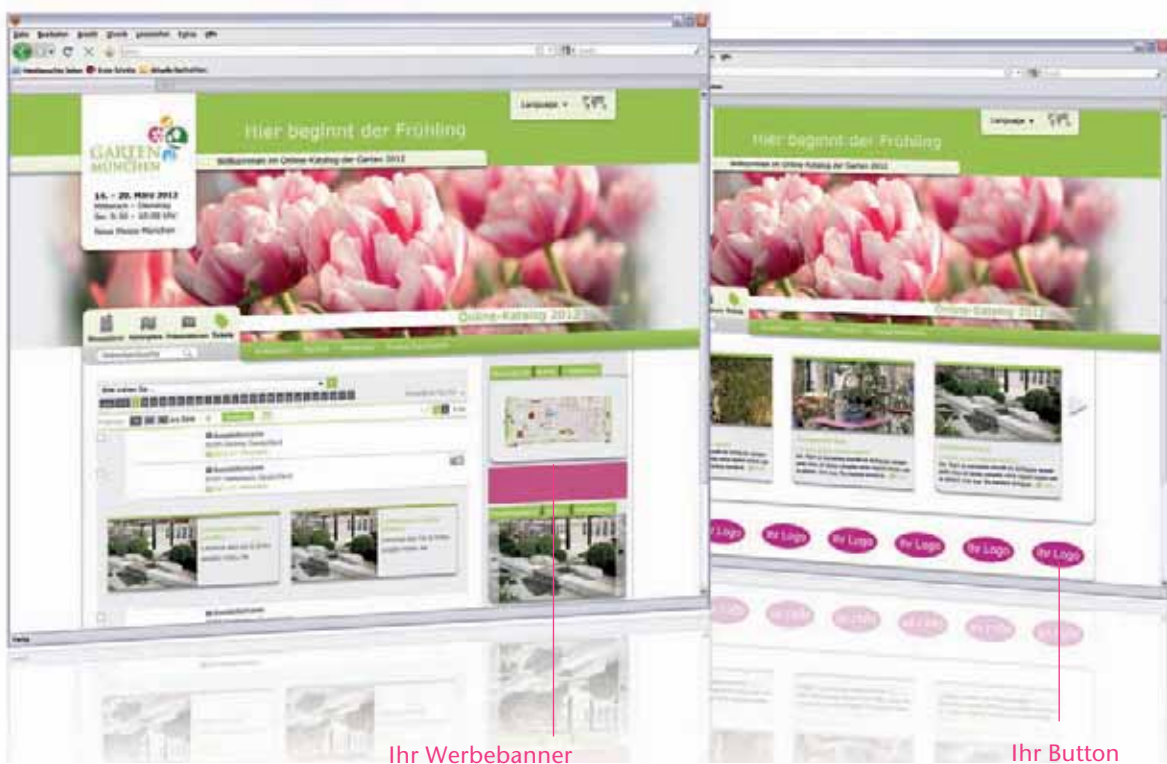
Datei Bearbeiten Ansicht Chronik Lesezeichen Extras Hilfe

Meistbesuchte Seiten  Erste Schritte  Aktuelle Nachrichten

Language

GARTEN MÜNCHEN

14. – 20. März 2012
Mittwoch – Dienstag
Do. 9.30 – 18.00 Uhr
Neue Messe München

Hier beginnt der Frühling

Willkommen im Online-Katalog der Garten 2012

Online-Katalog 2012

Ihr Logo

Ihr Logo

Ihr Logo

Ihr Logo

Ihr Logo

Ihr Logo

Fertig

Ihr Werbebanner

Ihr Button